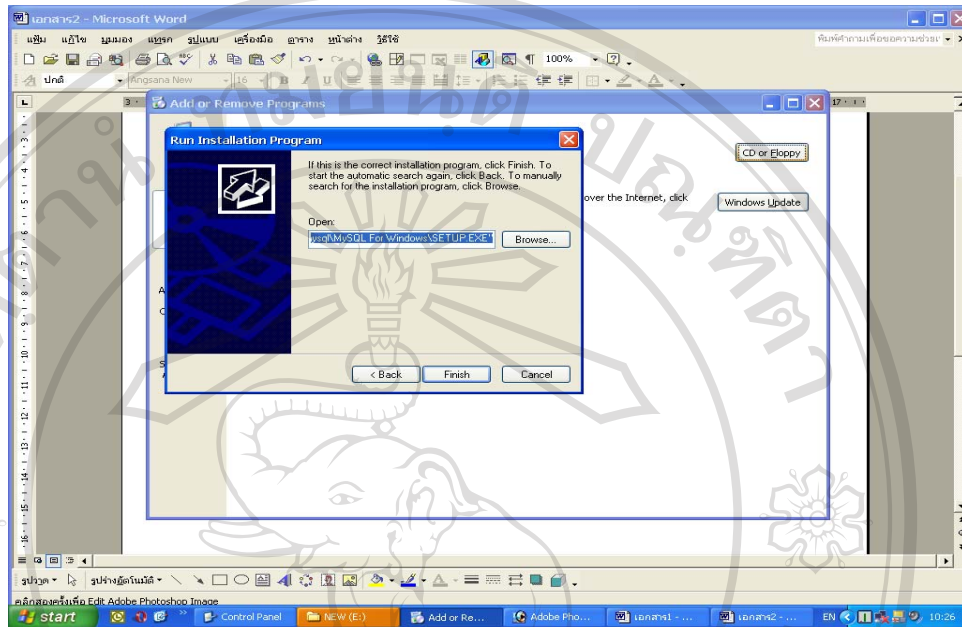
เอกสาร2 - Microsoft Word

แฟ้ม แก้ไข มุมมอง แทรก รูปแบบ เครื่องมือ ตาราง หน้าต่าง วิธีใช้

พิมพ์คำถามเพื่อขอความช่วยเหลือ

100%

ปกติ Angsana New 16

Add or Remove Programs

CD or Floppy

over the Internet, click

Windows Update

Run Installation Program

If this is the correct installation program, click Finish. To start the automatic search again, click Back. To manually search for the installation program, click Browse.

Open:

ysql\MySQL For Windows\SETUP.EXE

Browse...

< Back

Finish

Cancel

รูปวาด รูปร่างอัตโนมัติ

คลิกสองครั้งเพื่อ Edit Adobe Photoshop Image

start

Control Panel

NEW (E:)

Add or Re...

Adobe Pho...

เอกสาร1 - ...

เอกสาร2 - ...

EN

10:26